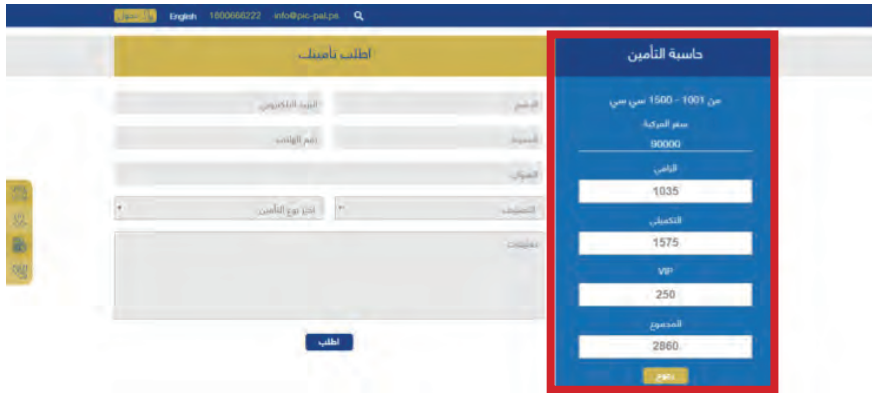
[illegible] English 1800666222 info@pic-pal.ps

اطلب تأمينك

حاسبة التأمين

من 1001 - 1500 سي سي

سعر المركبة

90000

الإلزامي

1035

التكميلي

1575

VIP

250

المجموع

2860

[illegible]

الاسم

البريد الالكتروني

المسمى

رقم الهاتف

العنوان

التصنيف

اختر نوع التأمين

معلومات

اطلب